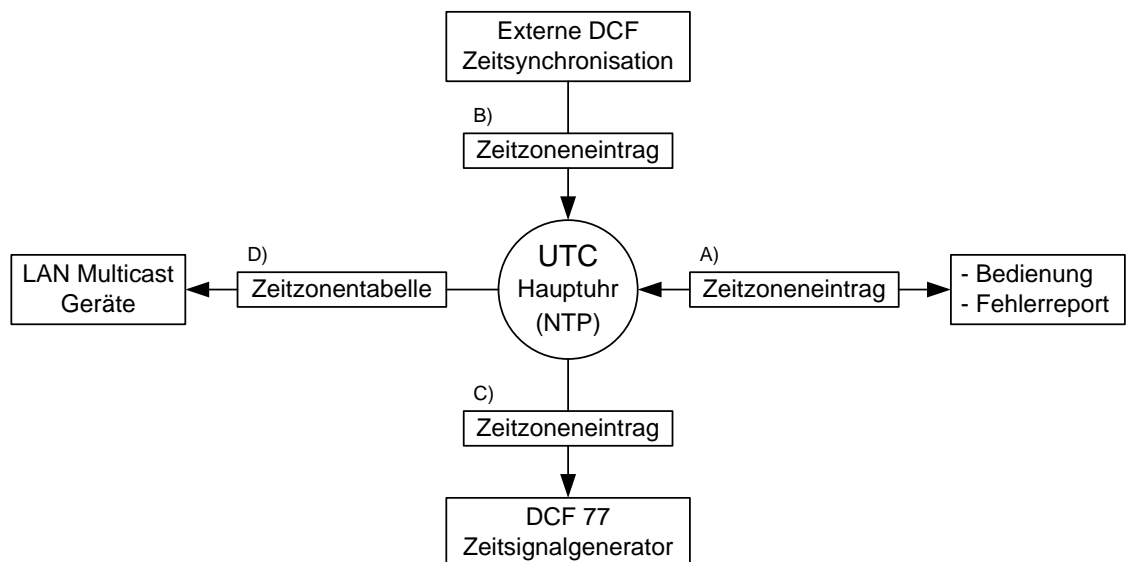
Externe DCF
Zeitsynchronisation

B)
Zeitzoneneintrag

D)
LAN Multicast
Geräte

Zeitzonentabelle

UTC
Hauptuhr
(NTP)

A)
Zeitzoneneintrag

- Bedienung
- Fehlerreport

C)
Zeitzoneneintrag

DCF 77
Zeitsignalgenerator